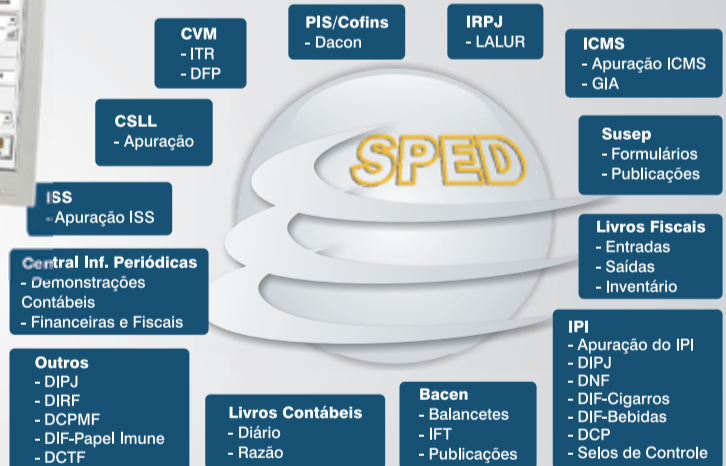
CVM
- ITR
- DFP

PIS/Cofins
- Dacon

IRPJ
- LALUR

ICMS
- Apuração ICMS
- GIA

CSLL
- Apuração

Susep
- Formulários
- Publicações

SPED

ISS
- Apuração ISS

Livros Fiscais
- Entradas
- Saídas
- Inventário

Central Inf. Periódicas
- Demonstrações Contábeis
- Financeiras e Fiscais

IPI
- Apuração do IPI
- DIPJ
- DNF
- DIF-Cigarros
- DIF-Bebidas
- DCP
- Selos de Controle

Outros
- DIPJ
- DIRF
- DCPMF
- DIF-Papel Imune
- DCTF

Livros Contábeis
- Diário
- Razão

Bacen
- Balancetes
- IFT
- Publicações